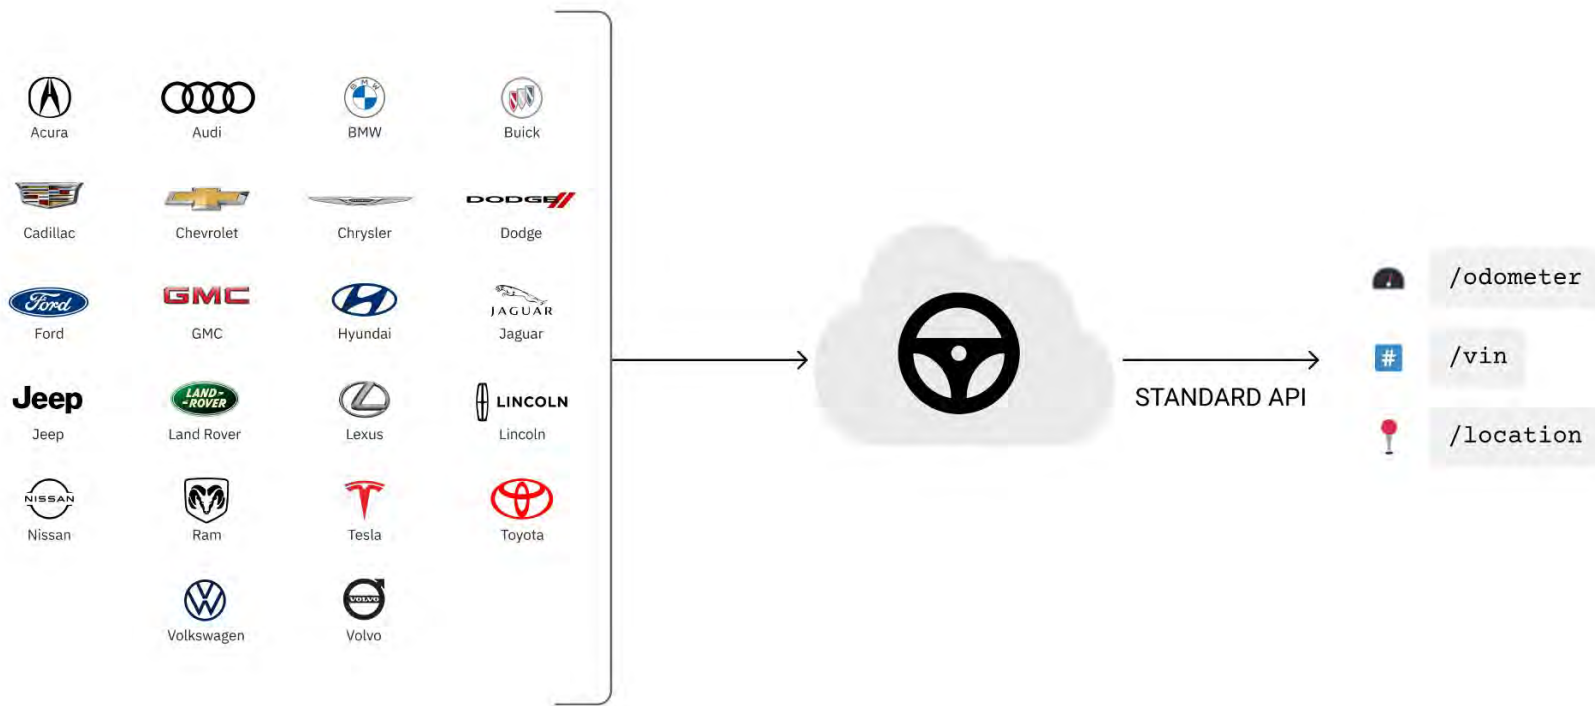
Acura
Audi
BMW
Buick

Cadillac
Chevrolet
Chrysler
DODGE
Dodge

Ford
Ford
GMC
GMC
Hyundai
JAGUAR
Jaguar

Jeep
Jeep
LAND ROVER
Land Rover
Lexus
LINCOLN
Lincoln

NISSAN
Nissan
Ram
Tesla
Toyota

Volkswagen
VOLVO
Volvo

STANDARD API

/odometer
#
/vin
/location